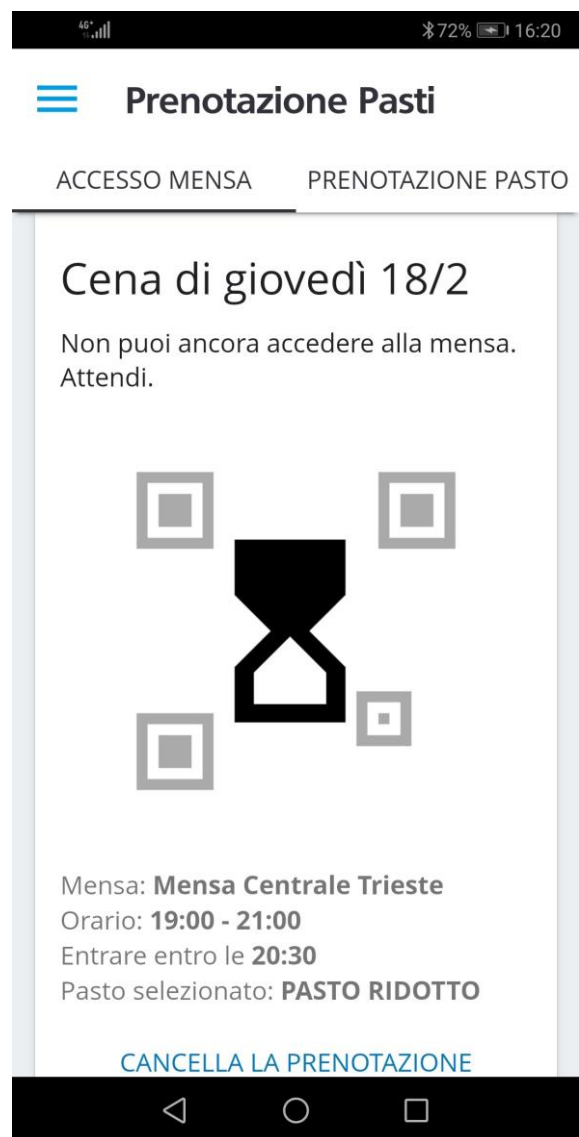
4G+ 72% 16:20

Prenotazione Pasti

ACCESSO MENSA

PRENOTAZIONE PASTO

Cena di giovedì 18/2

Non puoi ancora accedere alla mensa. Attendi.

Mensa: **Mensa Centrale Trieste**
Orario: **19:00 - 21:00**
Entrare entro le **20:30**
Pasto selezionato: **PASTO RIDOTTO**

CANCELLA LA PRENOTAZIONE